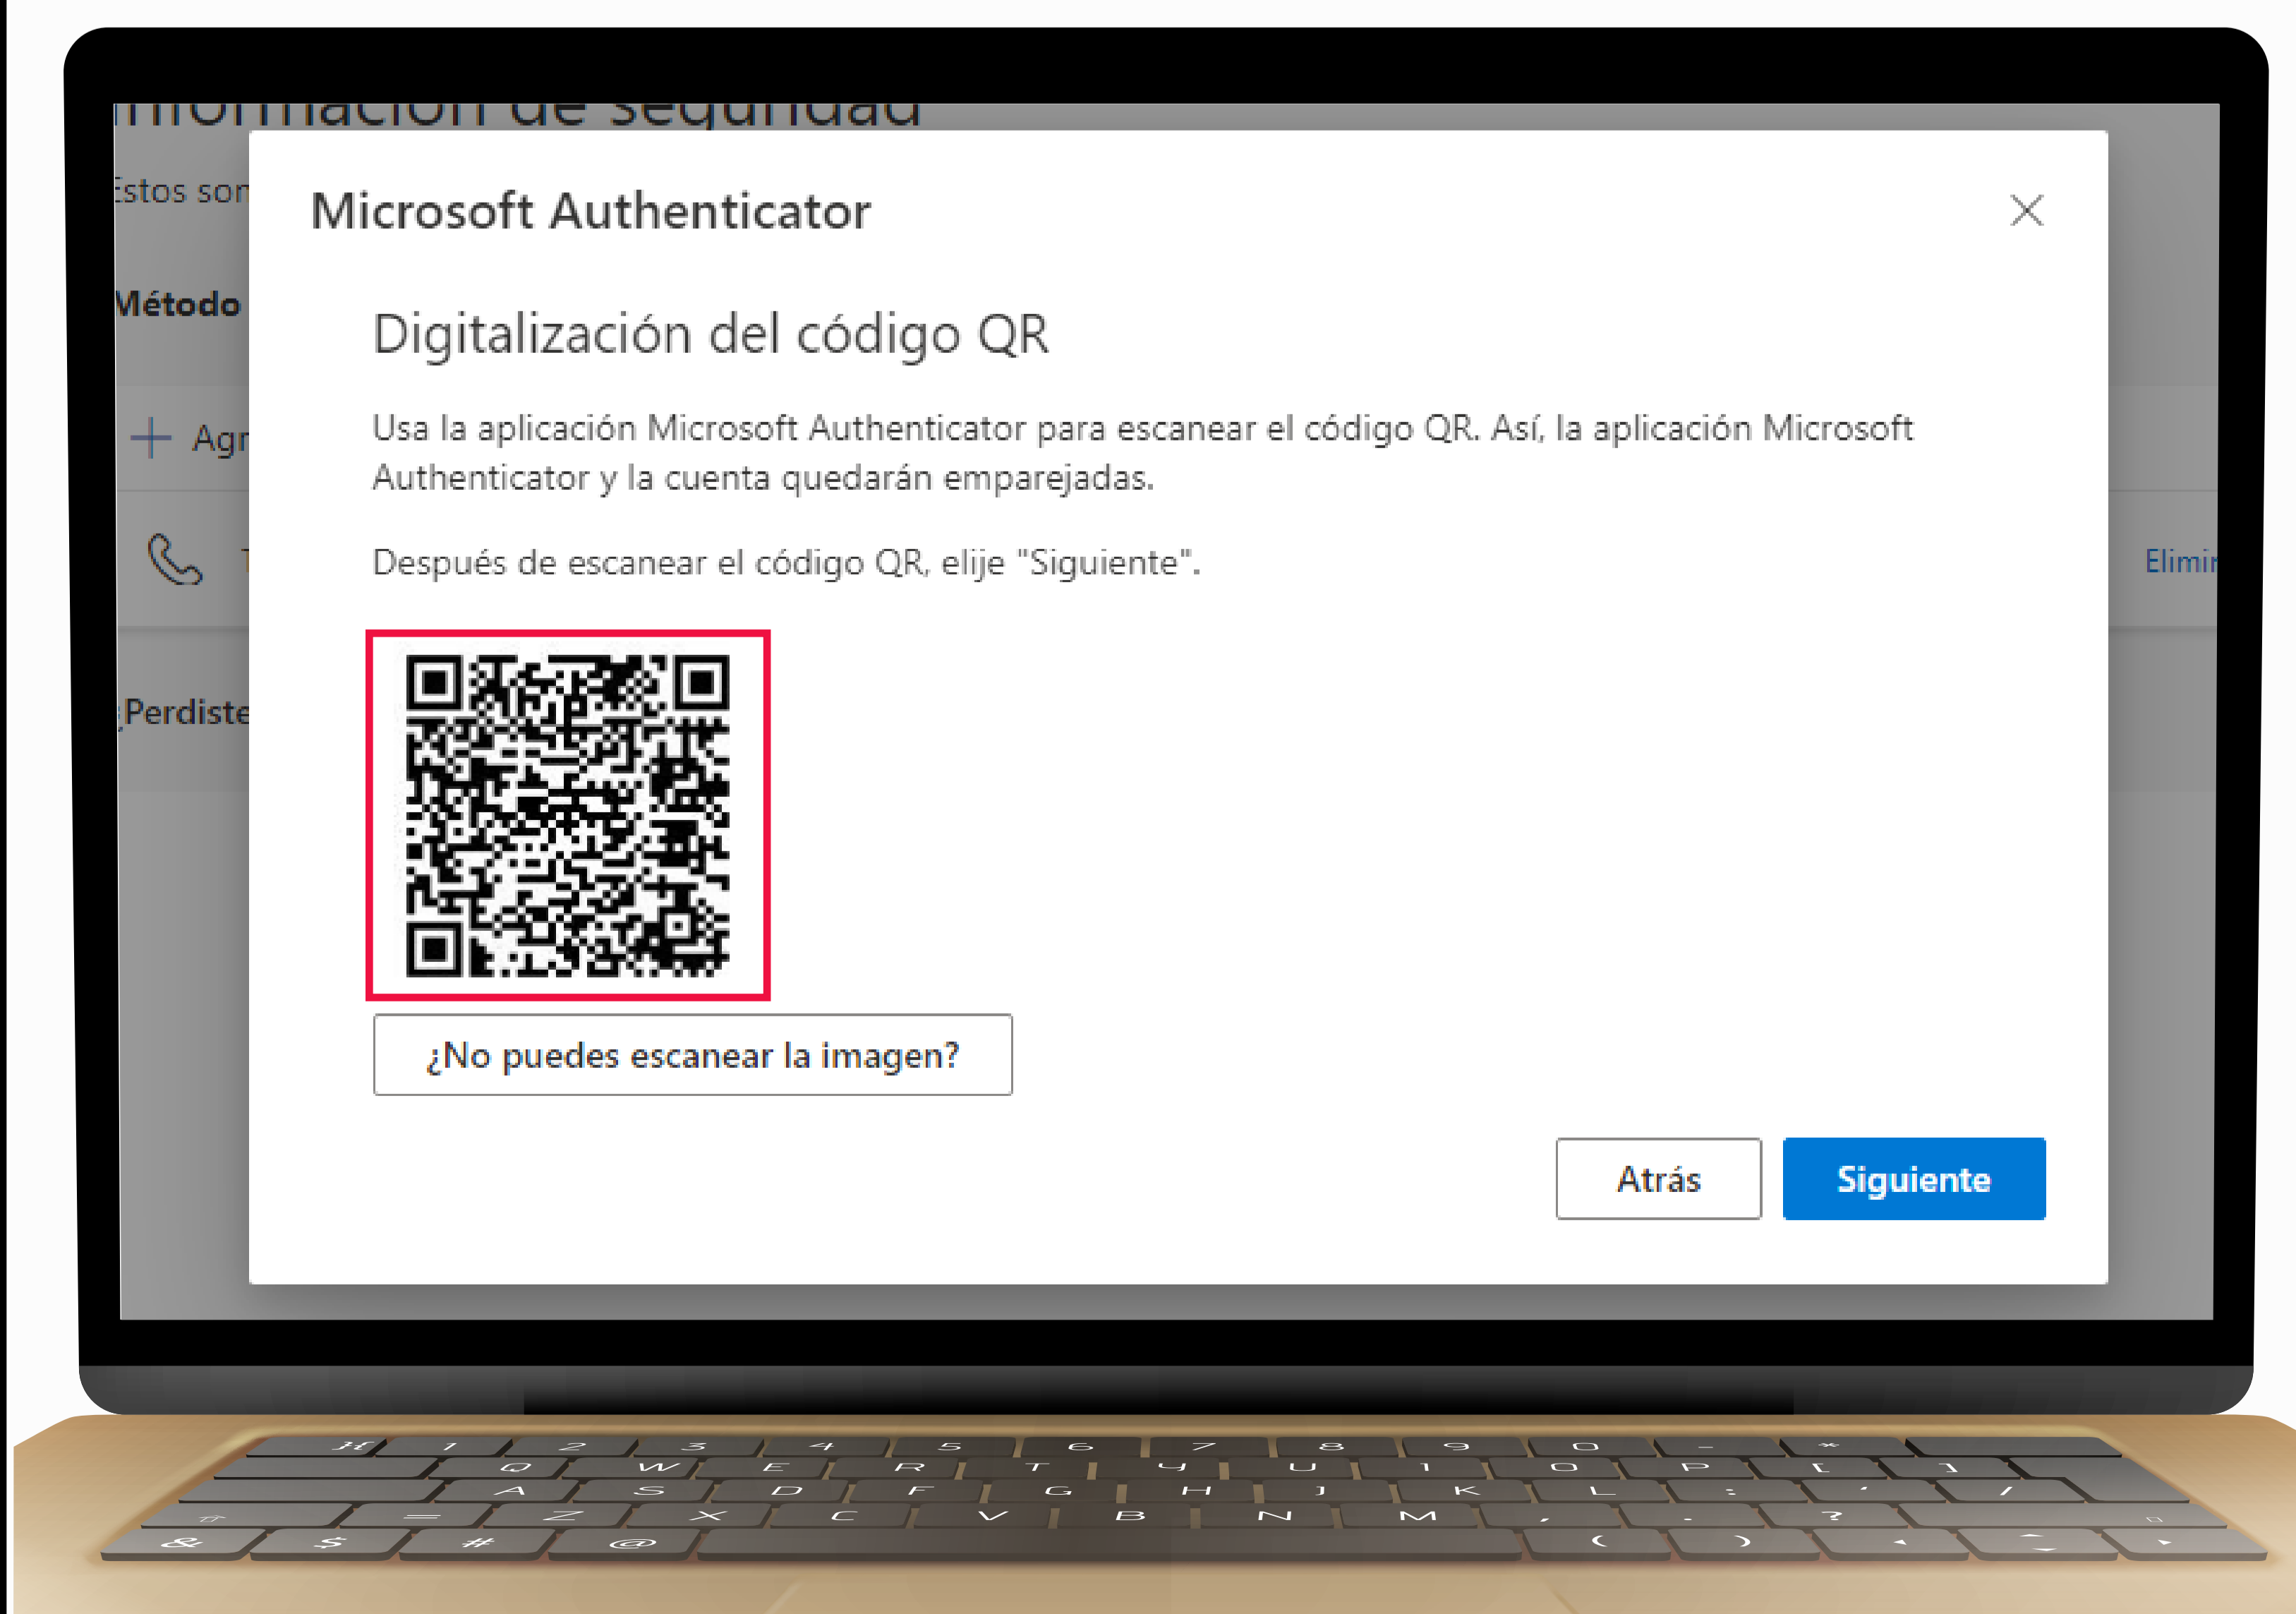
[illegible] de seguridad

Estos son

Método

+ Agr

¿Perdiste

Elimi

Microsoft Authenticator

×

Digitalización del código QR

Usa la aplicación Microsoft Authenticator para escanear el código QR. Así, la aplicación Microsoft Authenticator y la cuenta quedarán emparejadas.

Después de escanear el código QR, elije "Siguiente".

¿No puedes escanear la imagen?

Atrás

Siguiente